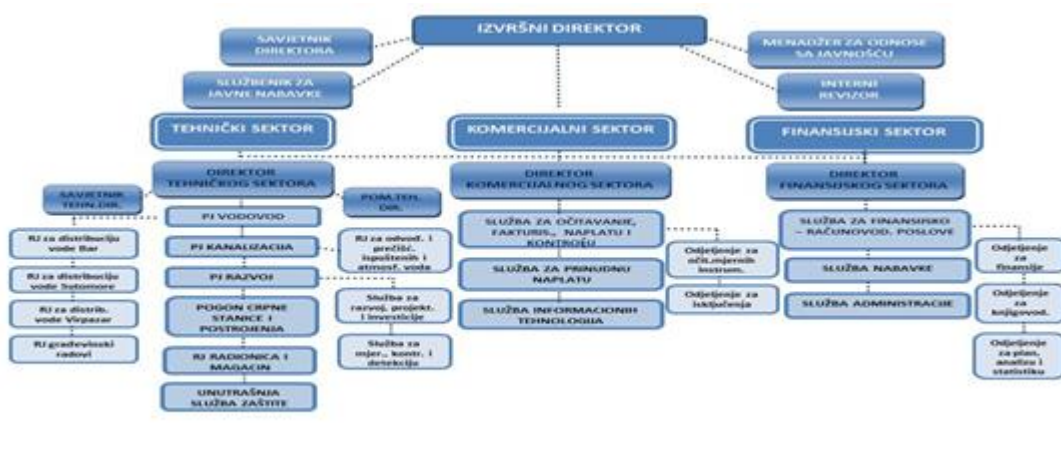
IZVRŠNI DIREKTOR

SAVJETNIK DIREKTORA

SLUŽBENIK ZA JAVNE NABAVKE

MENADŽER ZA ODNOSE SA JAVNOŠĆU

INTERNI REVIZOR

TEHNIČKI SEKTOR

KOMERCIJALNI SEKTOR

FINANSIJSKI SEKTOR

DIREKTOR TEHNIČKOG SEKTORA

SAVJETNIK TEHN.DIR.

POM.TEH. DIR.

PJ VODOVOD

PJ KANALIZACIJA

PJ RAZVOJ

POGON CRPNE STANICE I POSTROJENJA

RJ RADIONICA I MAGACIN

UNUTRAŠNJA SLUŽBA ZAŠTITE

RJ za distribuciju vode Bar

RJ za distribuciju vode Sutomore

RJ za distrib. vode Virpazar

RJ građevinski radovi

RJ za odvođ. i prečišć. ispoštenih i atmosf. voda

Služba za razvoj, projekt. i investicije

Služba za mjer., kontr. i detekciju

DIREKTOR KOMERCIJALNOG SEKTORA

SLUŽBA ZA OČITAVANJE, FAKTURIS., NAPLATU I KONTROLU

SLUŽBA ZA PRINUDNU NAPLATU

SLUŽBA INFORMACIONIH TEHNOLOGIJA

Odjeljenje za očit.,mjernih instrum.

Odjeljenje za isključenja

DIREKTOR FINANSIJSKOG SEKTORA

SLUŽBA ZA FINANSIJSKO – RAČUNOVOD. POSLOVE

SLUŽBA NABAVKE

SLUŽBA ADMINISTRACIJE

Odjeljenje za finansije

Odjeljenje za knjigovod.

Odjeljenje za plan, analizu i statistiku